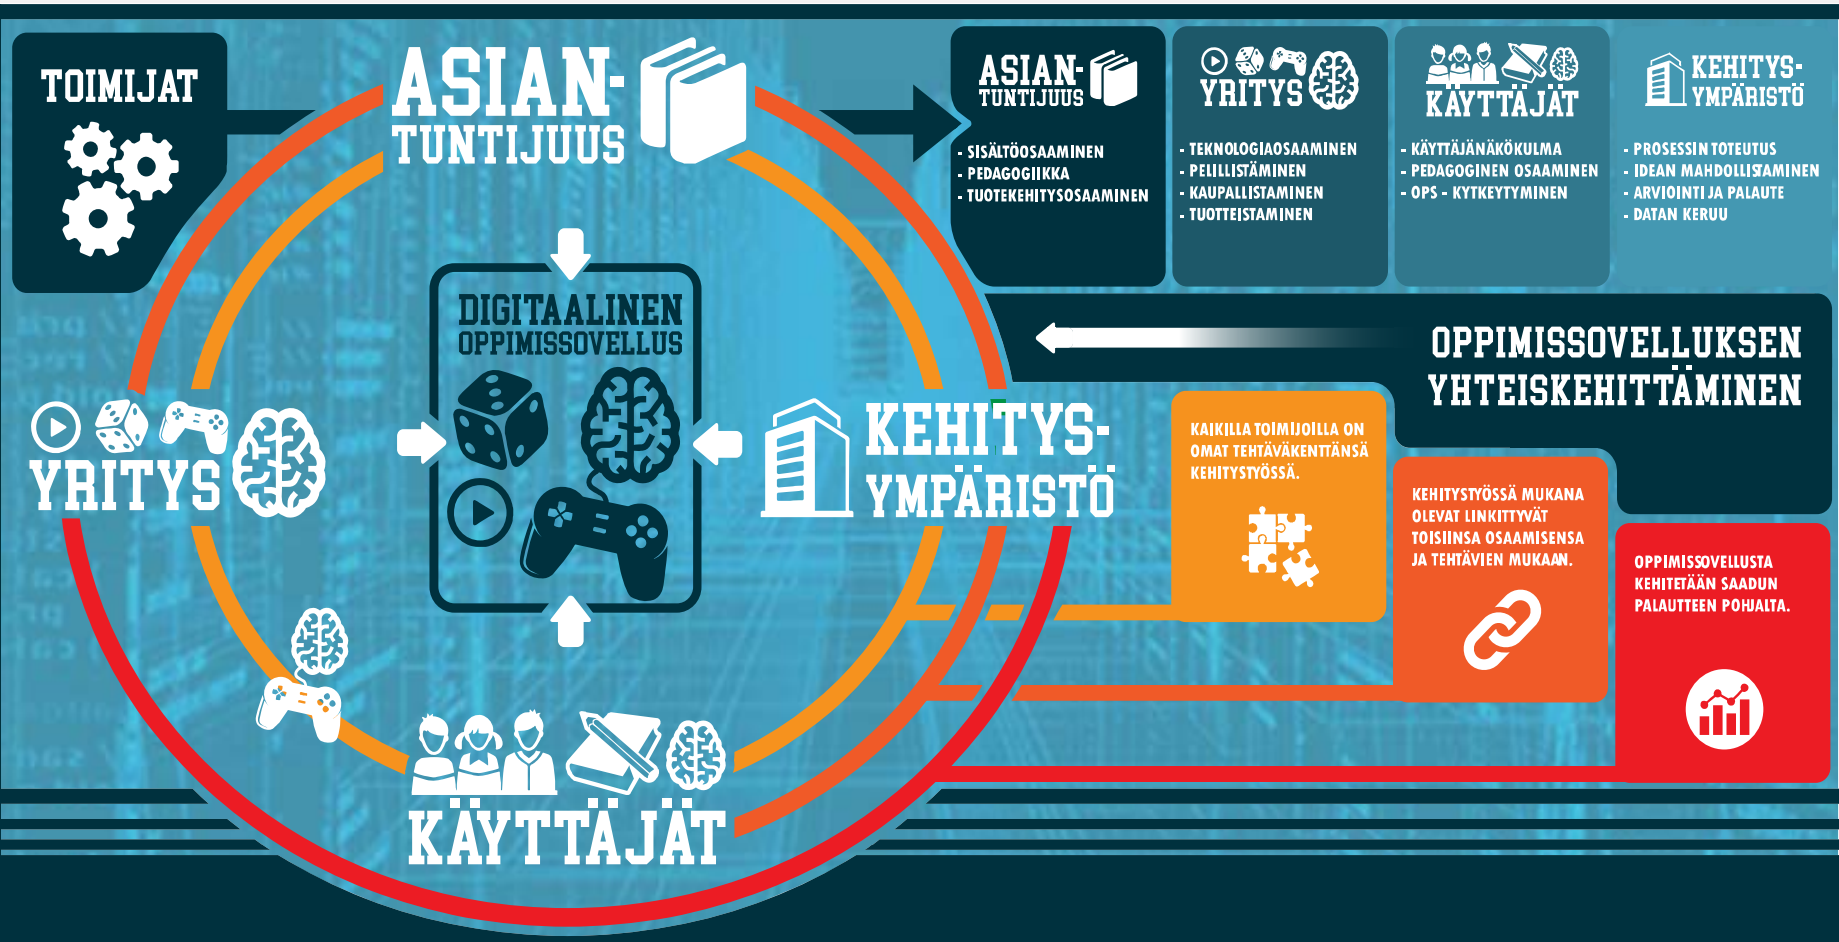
TOIMIJAT

ASIAN-TUNTIJUUS

DIGITAALINEN OPPIMISSOVELLUS

YRITYS

KEHITYS-YMPÄRISTÖ

KÄYTTÄJÄT

ASIAN-TUNTIJUUS
- SISÄLTÖOSAAMINEN
- PEDAGOGIIKKA
- TUOTEKEHITYSOSAAMINEN

YRITYS
- TEKNOLOGIAOSAAMINEN
- PELILLISTÄMINEN
- KAUPALLISTAMINEN
- TUOTTEISTAMINEN

KÄYTTÄJÄT
- KÄYTTÄJÄNÄKÖKULMA
- PEDAGOGINEN OSAAMINEN
- OPS - KYTKEYTYMINEN

KEHITYS-YMPÄRISTÖ
- PROSESSIN TOTEUTUS
- IDEAN MAHDOLLISTAMINEN
- ARVIOINTI JA PALAUTE
- DATAN KERUU

OPPIMISSOVELLUKSEN YHTEISKEHITTÄMINEN

KAIKILLA TOIMIJOILLA ON OMAT TEHTÄVÄKENTTÄNSÄ KEHITYSTYÖSSÄ.

KEHITYSTYÖSSÄ MUKANA OLEVAT LINKITTYVÄT TOISIINSA OSAAMISENSA JA TEHTÄVIEN MUKAAN.

OPPIMISSOVELLUSTA KEHITETÄÄN SAADUN PALAUTTEEN POHJALTA.